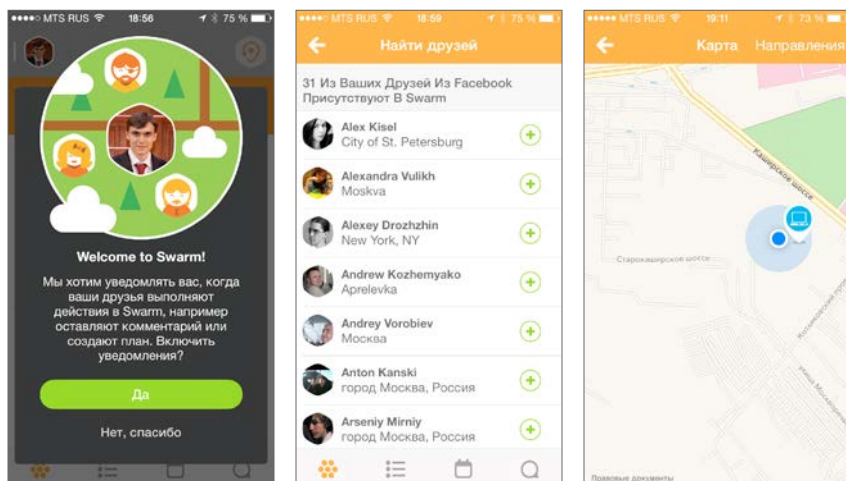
●●●●○ MTS RUS 18:56 75 %

Welcome to Swarm!

Мы хотим уведомлять вас, когда ваши друзья выполняют действия в Swarm, например оставляют комментарий или создают план. Включить уведомления?

Да

Нет, спасибо

●●●●○ MTS RUS 18:59 75 %

Найти друзей

31 Из Ваших Друзей Из Facebook Присутствуют В Swarm

Alex Kisel
City of St. Petersburg

Alexandra Vulikh
Moskva

Alexey Drozhzhin
New York, NY

Andrew Kozhemyako
Aprelevka

Andrey Vorobiev
Москва

Anton Kanski
город Москва, Россия

Arseniy Mirniy
город Москва, Россия

●●●●○ MTS RUS 19:11 73 %

Карта Направления

Каширское шоссе

Старокаширское шоссе

Правовые документы